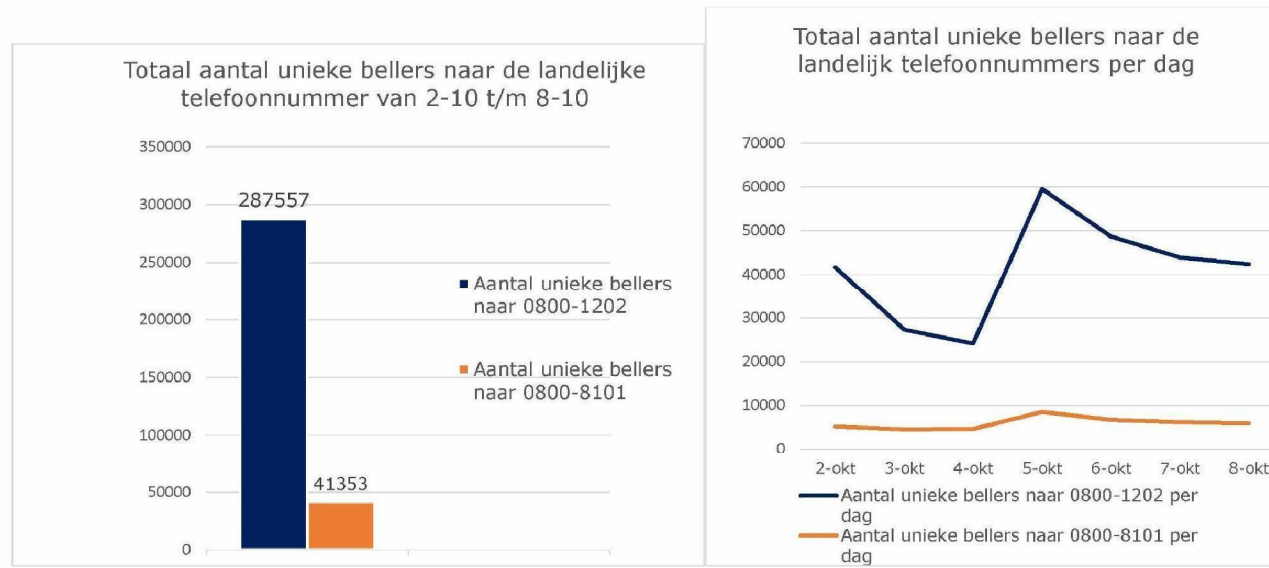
Totaal aantal unieke bellers naar de landelijke telefoonnummer van 2-10 t/m 8-10

350000
300000
250000
200000
150000
100000
50000
0

287557
41353

Aantal unieke bellers naar 0800-1202
Aantal unieke bellers naar 0800-8101

Totaal aantal unieke bellers naar de landelijk telefoonnummers per dag

70000
60000
50000
40000
30000
20000
10000
0

2-okt 3-okt 4-okt 5-okt 6-okt 7-okt 8-okt

Aantal unieke bellers naar 0800-1202 per dag
Aantal unieke bellers naar 0800-8101 per dag